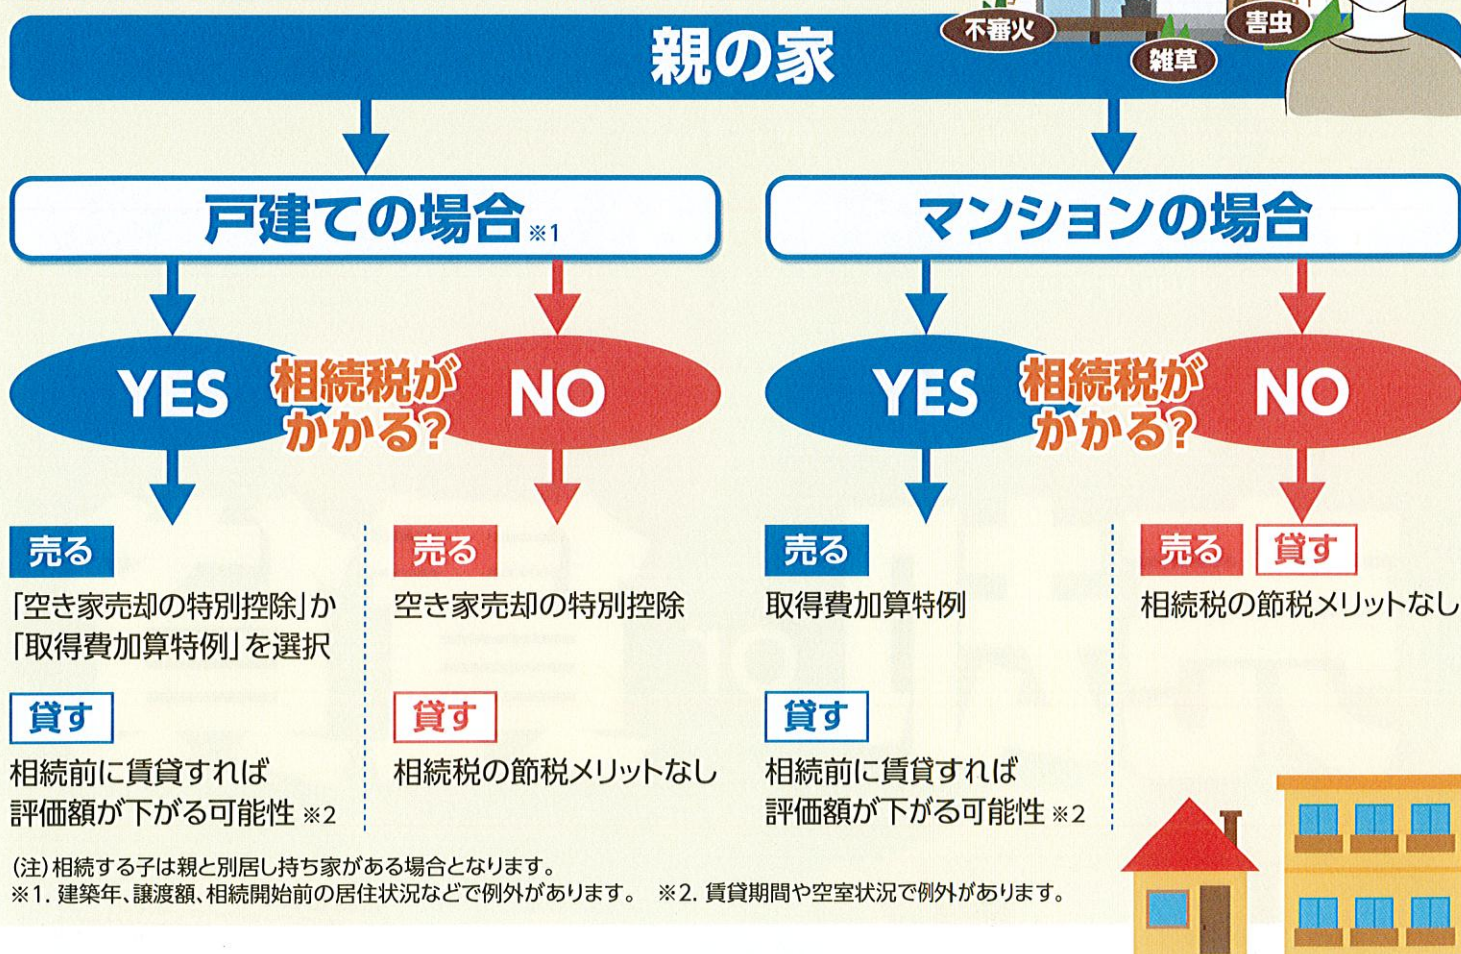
不審火
害虫
雑草

親の家

戸建ての場合※1

YES 相続税がかかる? NO

売る
「空き家売却の特別控除」か「取得費加算特例」を選択

貸す
相続前に賃貸すれば評価額が下がる可能性 ※2

売る
空き家売却の特別控除

貸す
相続税の節税メリットなし

マンションの場合

YES 相続税がかかる? NO

売る
取得費加算特例

貸す
相続前に賃貸すれば評価額が下がる可能性 ※2

売る 貸す
相続税の節税メリットなし

(注)相続する子は親と別居し持ち家がある場合となります。
※1. 建築年、譲渡額、相続開始前の居住状況などで例外があります。 ※2. 賃貸期間や空室状況で例外があります。